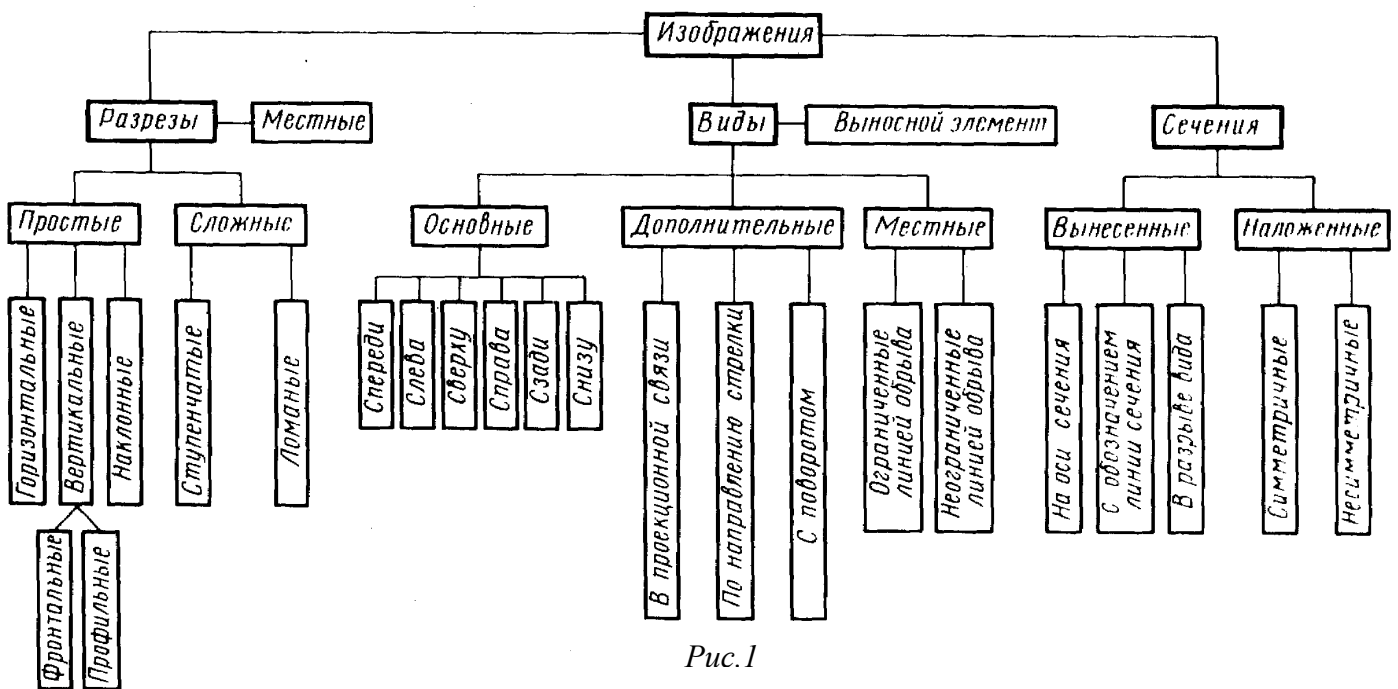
Изображения

Разрезы
Местные
Простые
Сложные
Горизонтальные
Вертикальные
Наклонные
Фронтальные
Профильные
Ступенчатые
Ломаные

Виды
Выносной элемент
Основные
Спереди
Слева
Сверху
Справа
Сзади
Снизу
Дополнительные
В проекционной связи
По направлению стрелки
С поворотом
Местные
Ограниченные линией обрыва
Неограниченные линией обрыва

Сечения
Вынесенные
На оси сечения
С обозначением линии сечения
В разрыве вида
Наложенные
Симметричные
Несимметричные

Рис.1